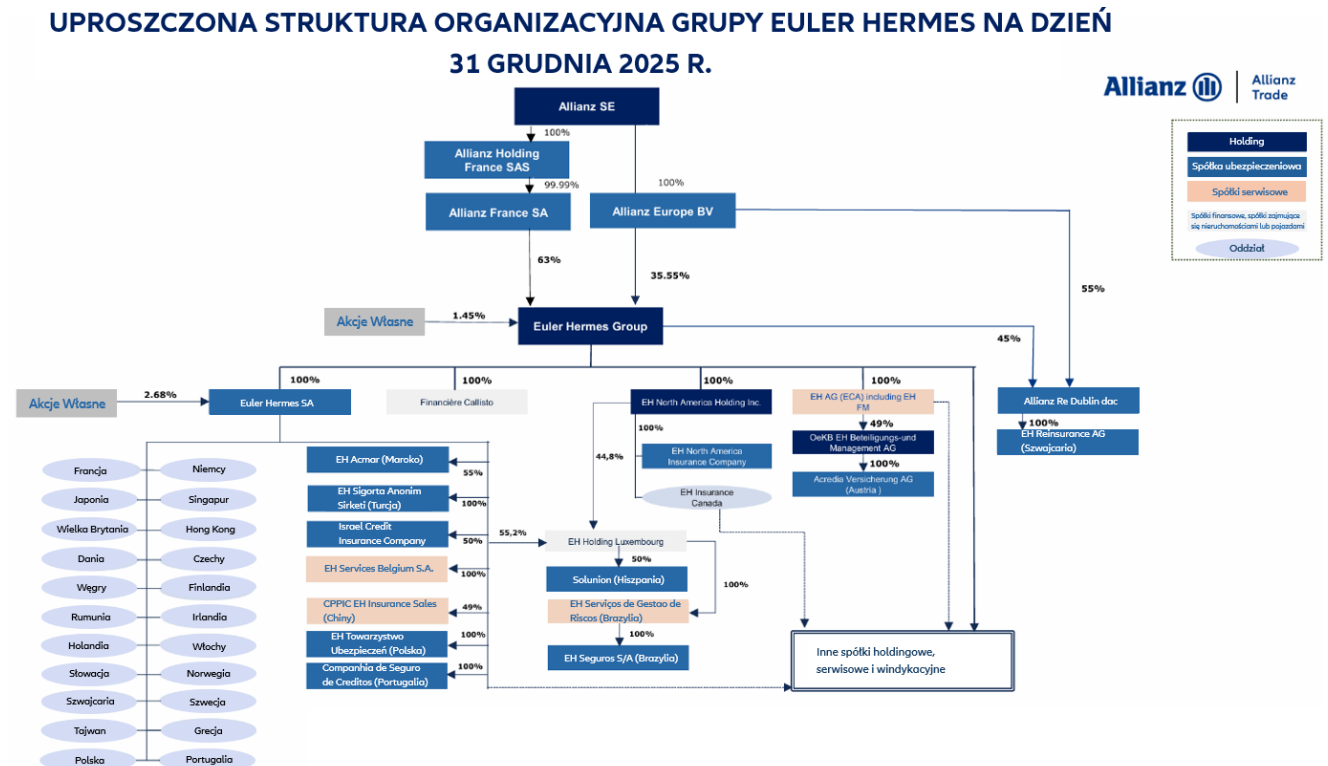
UPROSZCZONA STRUKTURA ORGANIZACYJNA GRUPY EULER HERMES NA DZIEŃ 31 GRUDNIA 2025 R.

Allianz | Allianz Trade

Holding
Spółka ubezpieczeniowa
Spółki serwisowe
Spółki finansowe, spółki zajmujące się nieruchomościami lub pojazdami
Oddział

Allianz SE
100%
Allianz Holding France SAS
99.99%
Allianz France SA
100%
Allianz Europe BV
63%
35.55%
55%
Akcje Własne
1.45%
Euler Hermes Group
45%
100%
100%
100%
100%
Akcje Własne
2.68%
Euler Hermes SA
Financière Callisto
EH North America Holding Inc.
EH AG (ECA) including EH FM
49%
OeKB EH Beteiligungs-und Management AG
100%
Acredia Versicherung AG (Austria )
Allianz Re Dublin dac
100%
EH Reinsurance AG (Szwajcaria)
100%
EH North America Insurance Company
44,8%
EH Insurance Canada

Francja
Niemcy
Japonia
Singapur
Wielka Brytania
Hong Kong
Dania
Czechy
Węgry
Finlandia
Rumunia
Irlandia
Holandia
Włochy
Słowacja
Norwegia
Szwajcaria
Szwecja
Tajwan
Grecja
Polska
Portugalia

EH Acmar (Maroko)
55%
EH Sigorta Anonim Sirketi (Turcja)
100%
Israel Credit Insurance Company
50%
55,2%
EH Holding Luxembourg
50%
Solunion (Hiszpania)
100%
EH Services Belgium S.A.
100%
EH Serviços de Gestao de Riscos (Brazylia)
100%
CPPIC EH Insurance Sales (Chiny)
49%
EH Towarzystwo Ubezpieczeń (Polska)
100%
EH Seguros S/A (Brazylia)
Companhia de Seguro de Creditos (Portugalia)
100%
Inne spółki holdingowe, serwisowe i windykacyjne